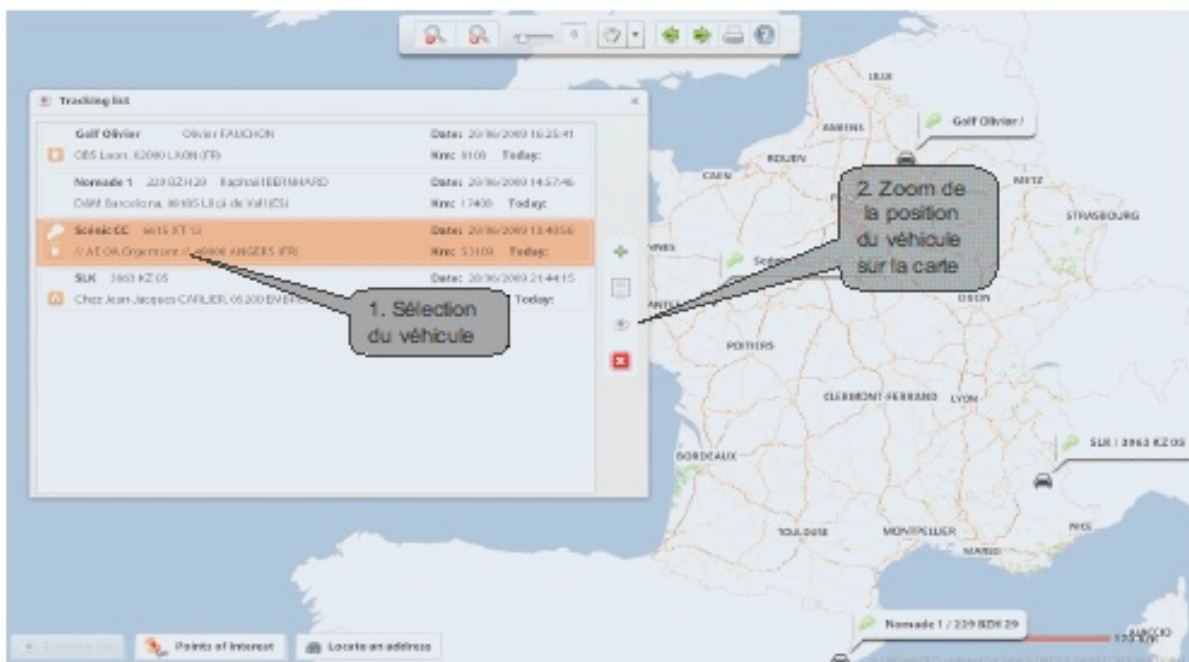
Tracking list

Golf Olivier Olivier FAUCHON
OES Laon, 02000 LAON (FR)
Date: 20/06/2009 16:25:41
Kms: 8100 Today:

Nomade 1 229 BZH 29 Raphaël BERNHARD
DAM Barcelona, 08105 Lliçà de Vall (ES)
Date: 20/06/2009 14:57:46
Kms: 17408 Today:

Scénic CC 9615 XT 12
// AE CA Orgemont // 49000 ANGERS (FR)
Date: 20/06/2009 13:40:56
Kms: 53109 Today:

SLK 3963 KZ 05
Chez Jean-Jacques CARLIER, 05200 EMBRUN
Date: 20/06/2009 21:44:15
Today:

1. Sélection du véhicule

2. Zoom de la position du véhicule sur la carte

LILLE
AMIENS
Golf Olivier /
ROUEN
CAEN
METZ
STRASBOURG
RENNES
Scénic
NANTES
DIJON
POITIERS
CLERMONT-FERRAND
LYON
SLK / 3963 KZ 05
BORDEAUX
TOULOUSE
MONTPELLIER
NICE
MARSEILLE
AJACCIO
Nomade 1 / 229 BZH 29

Tracking list
Points of interest
Locate an address